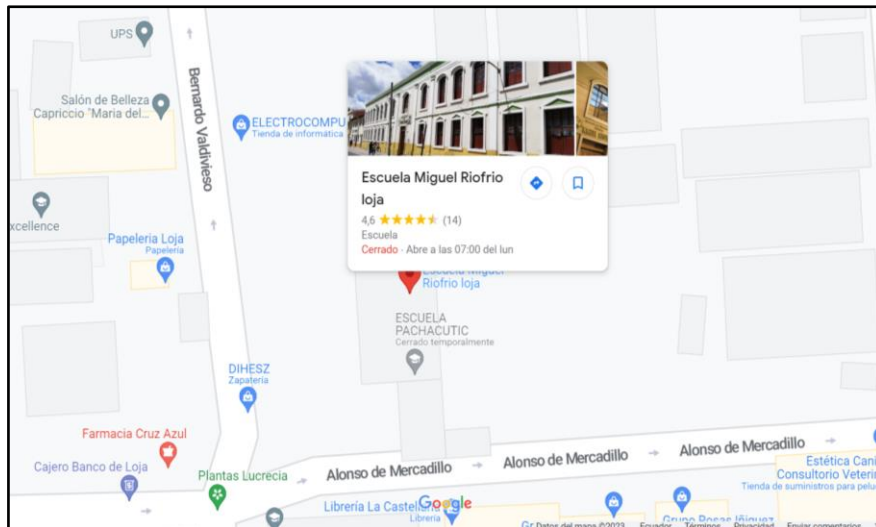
UPS

Bernardo Valdivieso

Salón de Belleza Capriccio "Maria del...

ELECTROCOMPU
Tienda de informática

xcellence

Papeleria Loja
Papelería

Escuela Miguel Riofrio loja
4,6 ★★★★★ (14)
Escuela
Cerrado · Abre a las 07:00 del lun

Escuela Miguel Riofrio loja

ESCUELA PACHACUTIC
Cerrado temporalmente

DIHESZ
Zapatería

Farmacia Cruz Azul

Cajero Banco de Loja

Plantas Lucrecia

Alonso de Mercadillo

Alonso de Mercadillo

Alonso de Mercadillo

Estética Cani
Consultorio Veteri
Tienda de suministros para pelu

Librería La Castellana
Librería

Google

Grupo Rosas Iñiguez

Datos del mapa ©2023 Ecuador Términos Privacidad Enviar comentarios